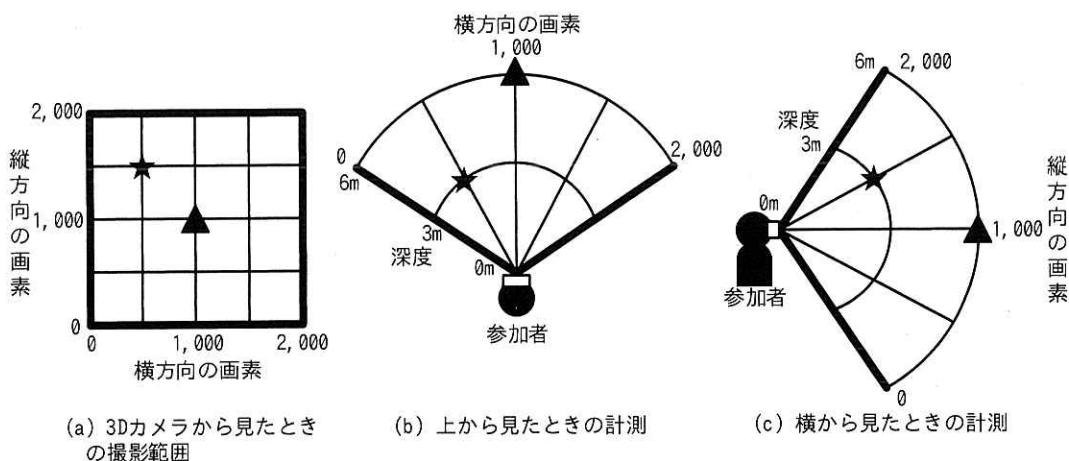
2,000

縦方向の画素

1,000

0

0

1,000

2,000

横方向の画素

(a) 3Dカメラから見たときの撮影範囲

横方向の画素

1,000

0

6m

2,000

3m

深度

0m

参加者

(b) 上から見たときの計測

6m

2,000

深度

3m

0m

参加者

1,000

縦方向の画素

0

(c) 横から見たときの計測